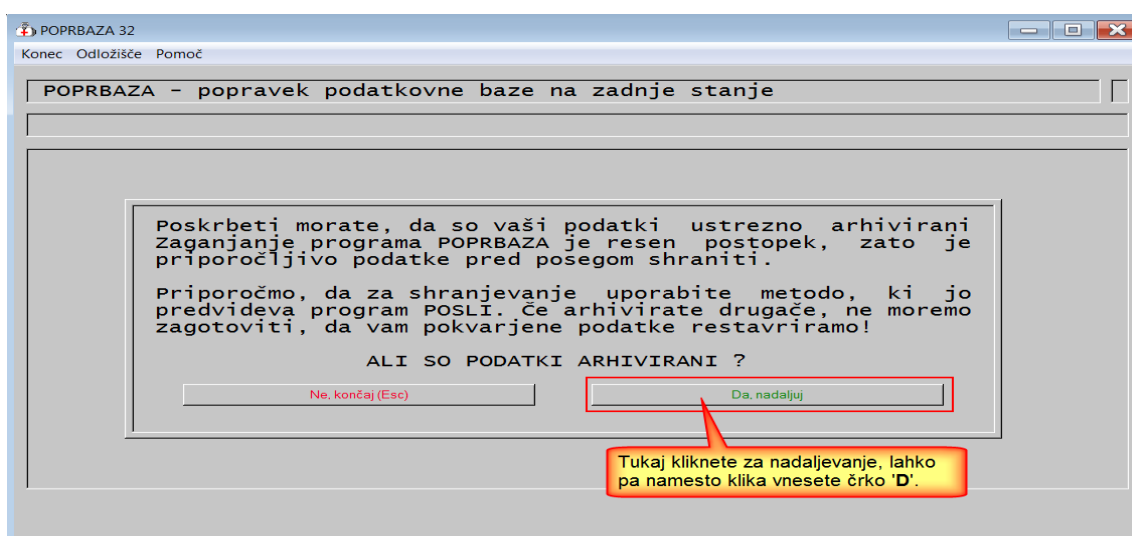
POPRBAZA 32

Konec Odložišče Pomoč

POPRBAZA - popravek podatkovne baze na zadnje stanje

Poskrbeti morate, da so vaši podatki ustrezno arhivirani Zaganjanje programa POPRBAZA je resen postopek, zato je priporočljivo podatke pred posegom shraniti.

Priporočmo, da za shranjevanje uporabite metodo, ki jo predvideva program POSLI. Če arhivirate drugače, ne moremo zagotoviti, da vam pokvarjene podatke restavriramo!

ALI SO PODATKI ARHIVIRANI ?

Ne, končaj (Esc)

Da, nadaljuj

Tukaj kliknete za nadaljevanje, lahko pa namesto klika vnesete črko 'D'.